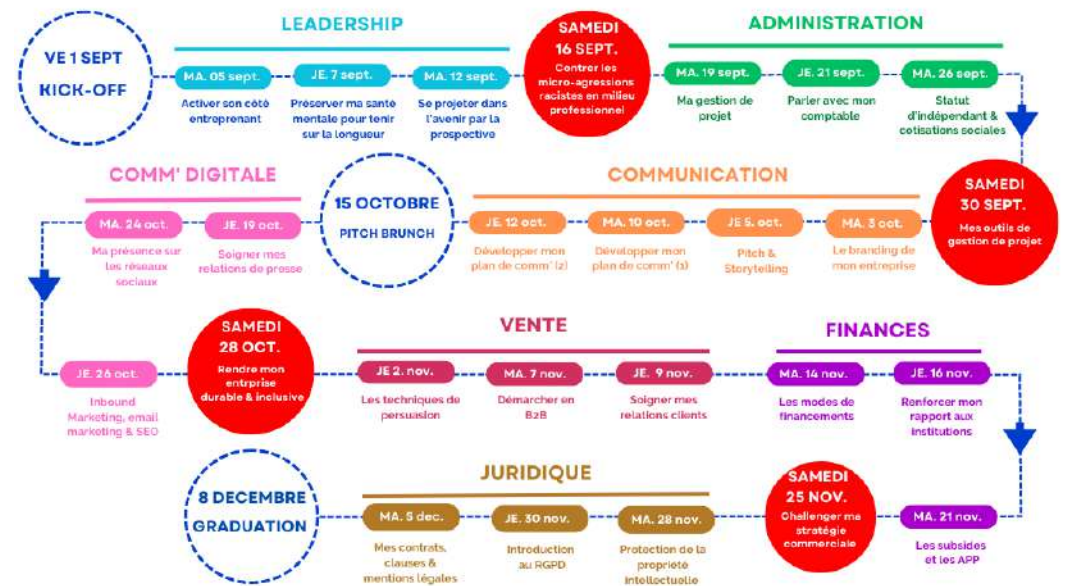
VE 1 SEPT
KICK-OFF

LEADERSHIP

MA. 05 sept.
Activer son côté entreprenant

JE. 7 sept.
Préserver ma santé mentale pour tenir sur la longueur

MA. 12 sept.
Se projeter dans l'avenir par la prospective

SAMEDI 16 SEPT.
Contrer les micro-agressions racistes en milieu professionnel

ADMINISTRATION

MA. 19 sept.
Ma gestion de projet

JE. 21 sept.
Parler avec mon comptable

MA. 26 sept.
Statut d'indépendant & cotisations sociales

SAMEDI 30 SEPT.
Mes outils de gestion de projet

COMMUNICATION

MA. 3 oct.
Le branding de mon entreprise

JE 5. oct.
Pitch & Storytelling

MA. 10 oct.
Développer mon plan de comm' (1)

JE. 12 oct.
Développer mon plan de comm' (2)

15 OCTOBRE
PITCH BRUNCH

COMM' DIGITALE

JE. 19 oct.
Soigner mes relations de presse

MA. 24 oct.
Ma présence sur les réseaux sociaux

JE. 26 oct.
Inbound Marketing, email marketing & SEO

SAMEDI 28 OCT.
Rendre mon entprise durable & inclusive

VENTE

JE 2. nov.
Les techniques de persuasion

MA. 7 nov.
Démarcher en B2B

JE. 9 nov.
Soigner mes relations clients

FINANCES

MA. 14 nov.
Les modes de financements

JE. 16 nov.
Renforcer mon rapport aux institutions

MA. 21 nov.
Les subsides et les APP

SAMEDI 25 NOV.
Challenger ma stratégie commerciale

JURIDIQUE

MA. 28 nov.
Protection de la propriété intellectuelle

JE. 30 nov.
Introduction au RGPD

MA. 5 dec.
Mes contrats, clauses & mentions légales

8 DECEMBRE
GRADUATION